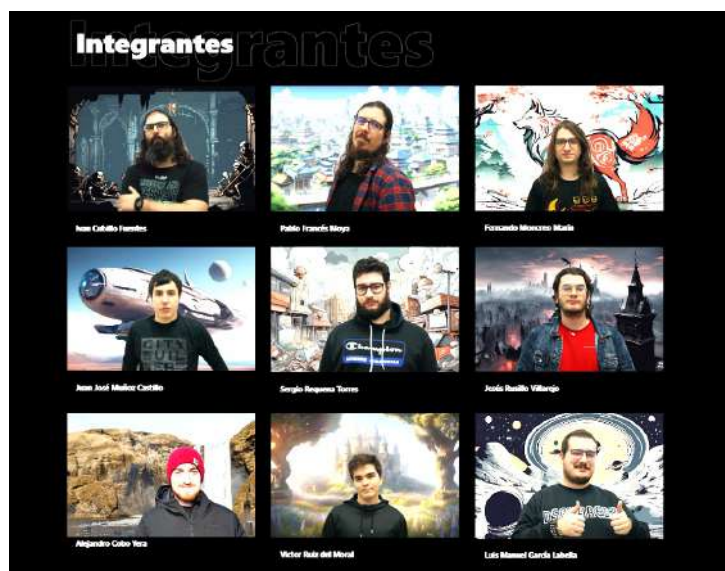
Integrantes

Juan Cubillo Fuentes

Pablo Francés Moya

Fernando Moncreo Marín

Juan José Muñoz Castillo

Sergio Requena Torres

Jesús Rusillo Villarejo

Alejandro Cobo Yera

Víctor Ruiz del Moral

Luis Manuel García Labella